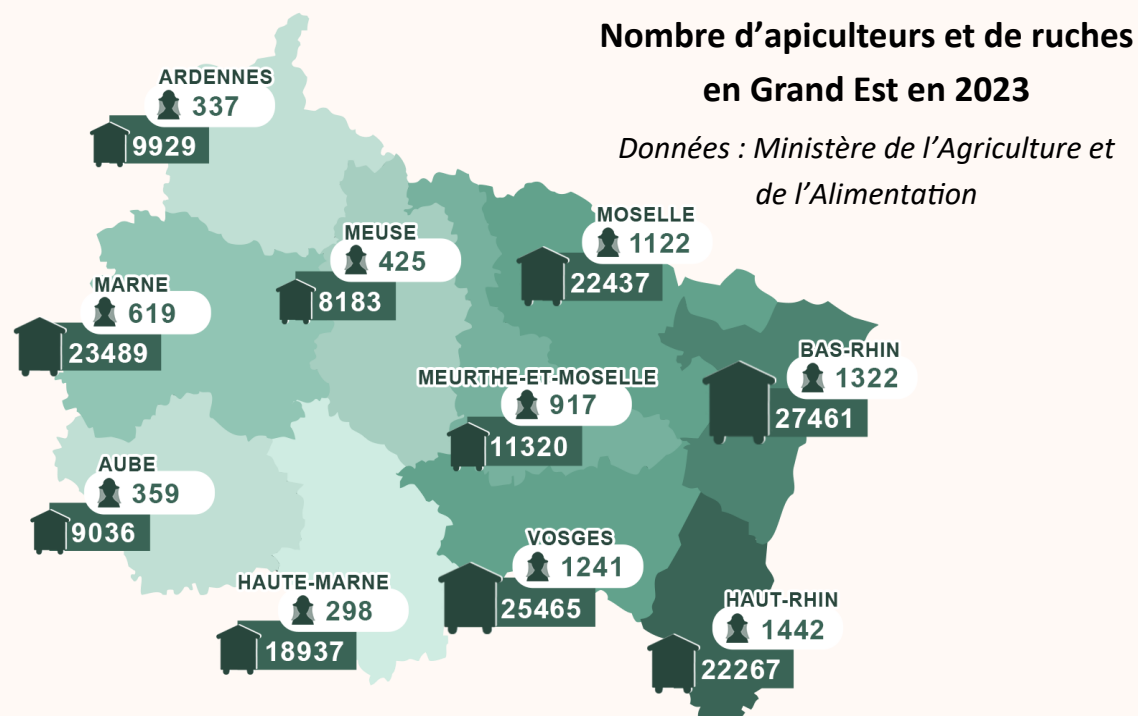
Nombre d’apiculteurs et de ruches en Grand Est en 2023

Données : Ministère de l’Agriculture et de l’Alimentation

ARDENNES
337
9929

MEUSE
425
8183

MOSELLE
1122
22437

MARNE
619
23489

BAS-RHIN
1322
27461

MEURTHE-ET-MOSELLE
917
11320

AUBE
359
9036

VOSGES
1241
25465

HAUTE-MARNE
298
18937

HAUT-RHIN
1442
22267